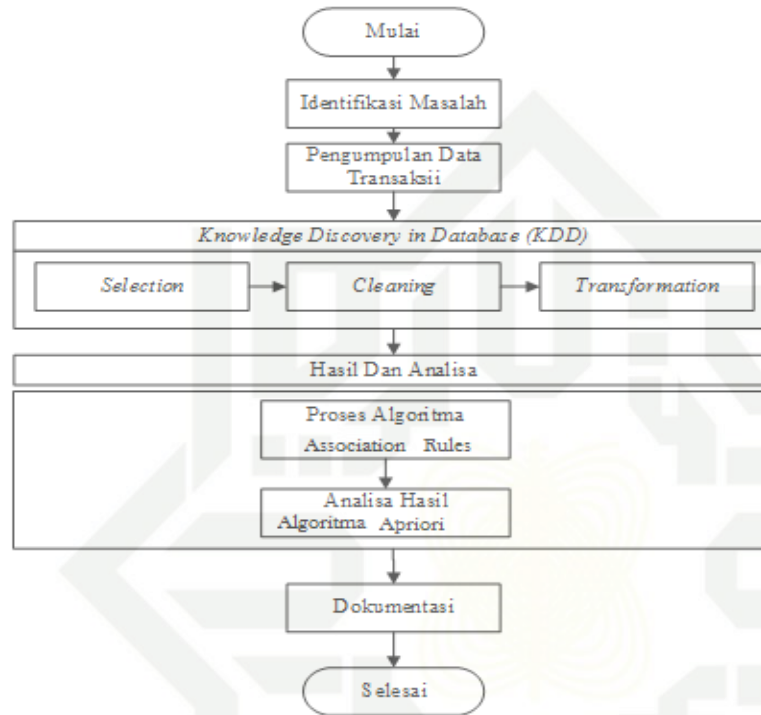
Mulai

Identifikasi Masalah

Pengumpulan Data Transaksii

Knowledge Discovery in Database (KDD)

Selection

Cleaning

Transformation

Hasil Dan Analisa

Proses Algoritma Association Rules

Analisa Hasil Algoritma Apriori

Dokumentasi

Selesai